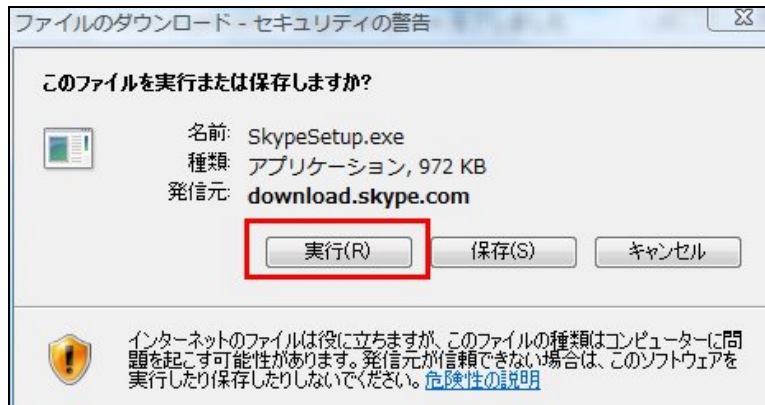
ファイルのダウンロード - セキュリティの警告

このファイルを実行または保存しますか?

名前: SkypeSetup.exe
種類: アプリケーション, 972 KB
発信元: download.skype.com

実行(R)
保存(S)
キャンセル

インターネットのファイルは役に立ちますが、このファイルの種類はコンピューターに問題を起こす可能性があります。発信元が信頼できない場合は、このソフトウェアを実行したり保存したりしないでください。危険性の説明